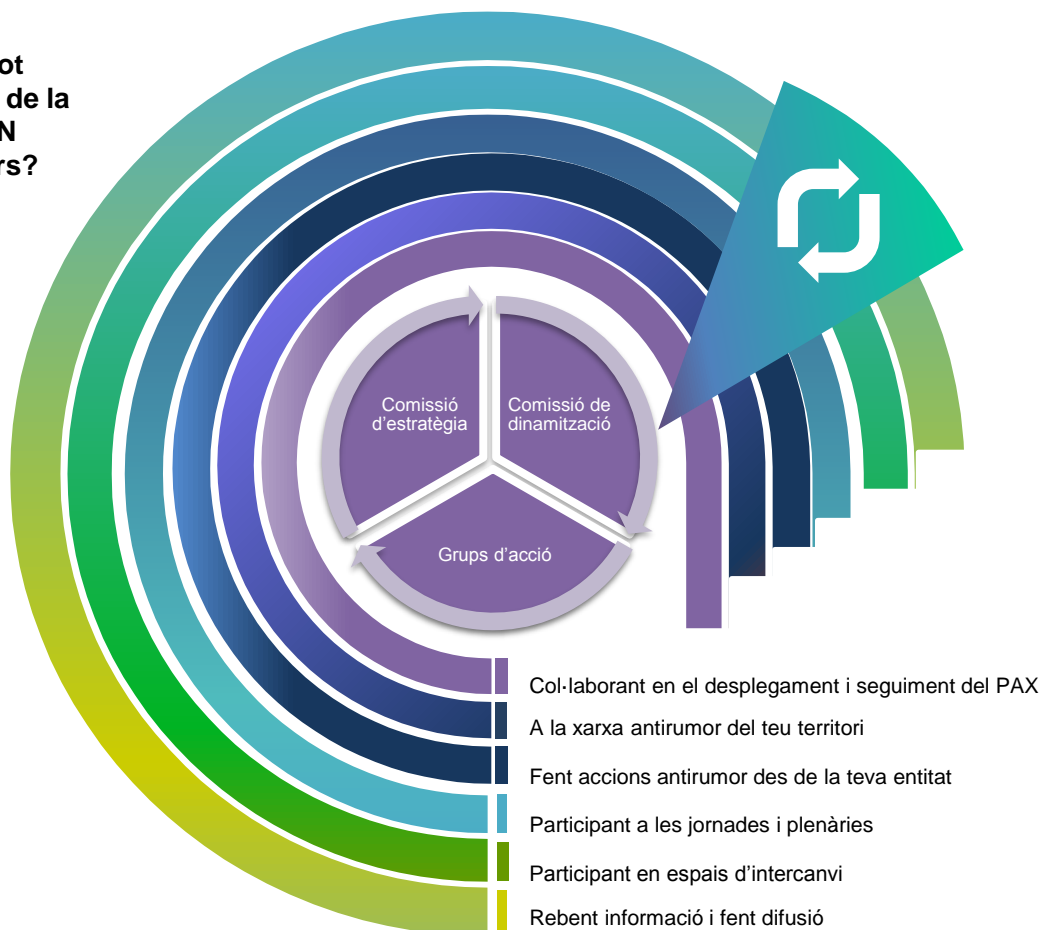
ot
de la
N
rs?

Comissió d'estratègia

Comissió de dinamització

Grups d'acció

Col·laborant en el desplegament i seguiment del PAX

A la xarxa antirumor del teu territori

Fent accions antirumor des de la teva entitat

Participant a les jornades i plenàries

Participant en espais d'intercanvi

Rebent informació i fent difusió